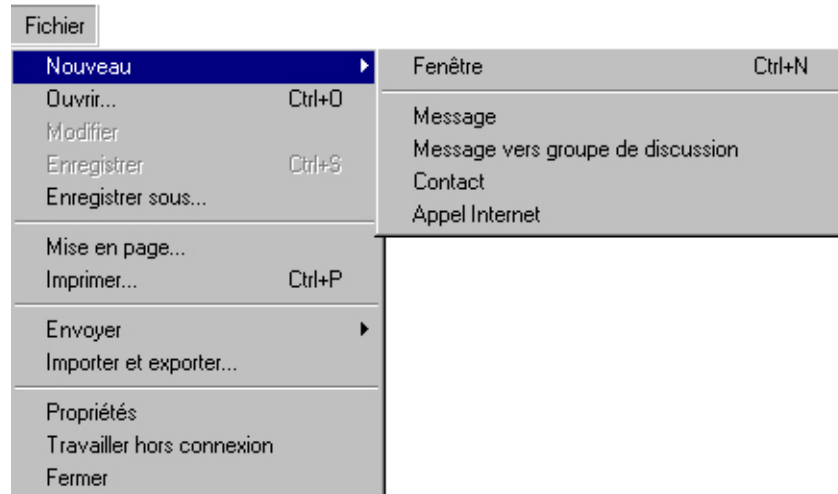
Fichier

Nouveau
Ouvrir... Ctrl+O
Modifier
Enregistrer Ctrl+S
Enregistrer sous...

Mise en page...
Imprimer... Ctrl+P

Envoyer
Importer et exporter...

Propriétés
Travailler hors connexion
Fermer

Fenêtre Ctrl+N

Message
Message vers groupe de discussion
Contact
Appel Internet